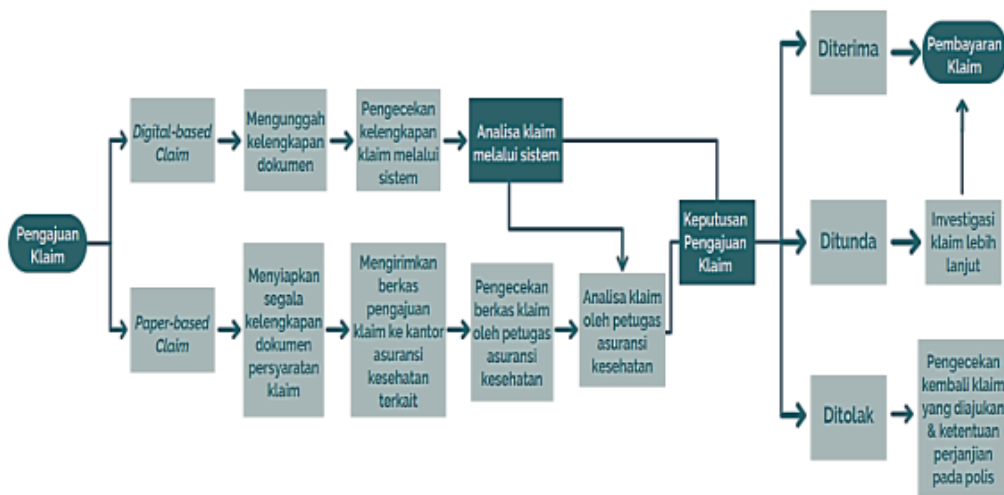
Pengajuan Klaim

Digital-based Claim

Mengunggah kelengkapan dokumen

Pengecekan kelengkapan klaim melalui sistem

Analisa klaim melalui sistem

Paper-based Claim

Menyiapkan segala kelengkapan dokumen persyaratan klaim

Mengirimkan berkas pengajuan klaim ke kantor asuransi kesehatan terkait

Pengecekan berkas klaim oleh petugas asuransi kesehatan

Analisa klaim oleh petugas asuransi kesehatan

Keputusan Pengajuan Klaim

Diterima

Pembayaran Klaim

Ditunda

Investigasi klaim lebih lanjut

Ditolak

Pengecekan kembali klaim yang diajukan & ketentuan perjanjian pada polis